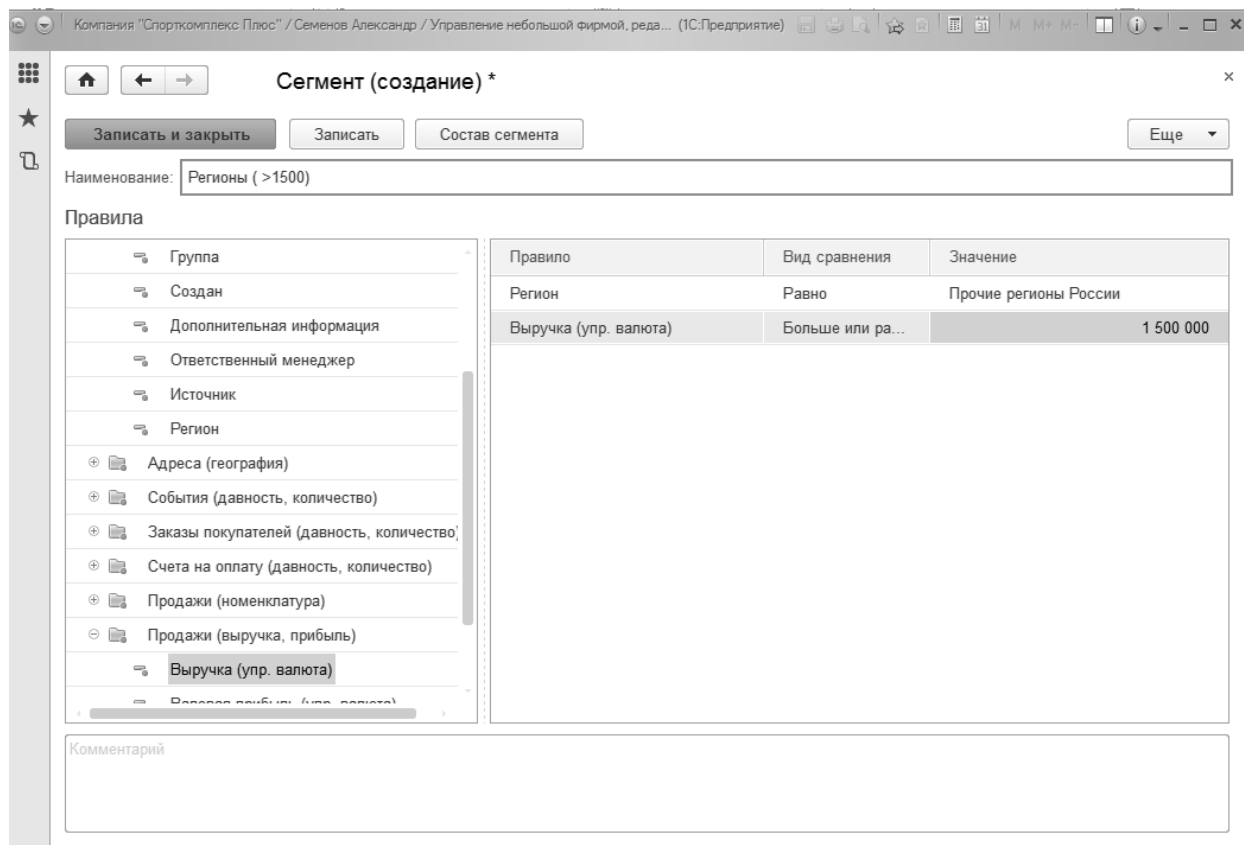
Компания "Спорткомплекс Плюс" / Семенов Александр / Управление небольшой фирмой, реда... (1С:Предприятие)

M M+ M-

Сегмент (создание) *

×

Записать и закрыть

Записать

Состав сегмента

Еще

Наименование: Регионы ( >1500)

Правила

Группа

Создан

Дополнительная информация

Ответственный менеджер

Источник

Регион

Адреса (география)

События (давность, количество)

Заказы покупателей (давность, количество)

Счета на оплату (давность, количество)

Продажи (номенклатура)

Продажи (выручка, прибыль)

Выручка (упр. валюта)

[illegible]

| Правило | Вид сравнения | Значение |
|---|---|---|
| Регион | Равно | Прочие регионы России |
| Выручка (упр. валюта) | Больше или ра... | 1 500 000 |

Комментарий